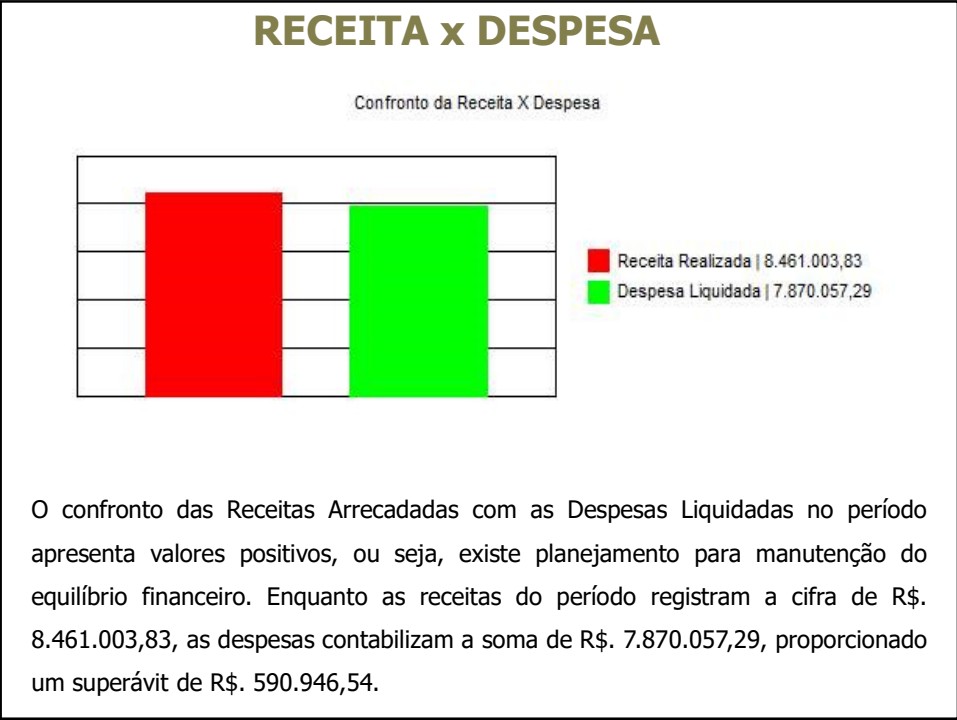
RECEITA x DESPESA

Confronto da Receita X Despesa

Receita Realizada | 8.461.003,83
Despesa Liquidada | 7.870.057,29

O confronto das Receitas Arrecadadas com as Despesas Liquidadas no período apresenta valores positivos, ou seja, existe planejamento para manutenção do equilíbrio financeiro. Enquanto as receitas do período registram a cifra de R$. 8.461.003,83, as despesas contabilizam a soma de R$. 7.870.057,29, proporcionado um superávit de R$. 590.946,54.